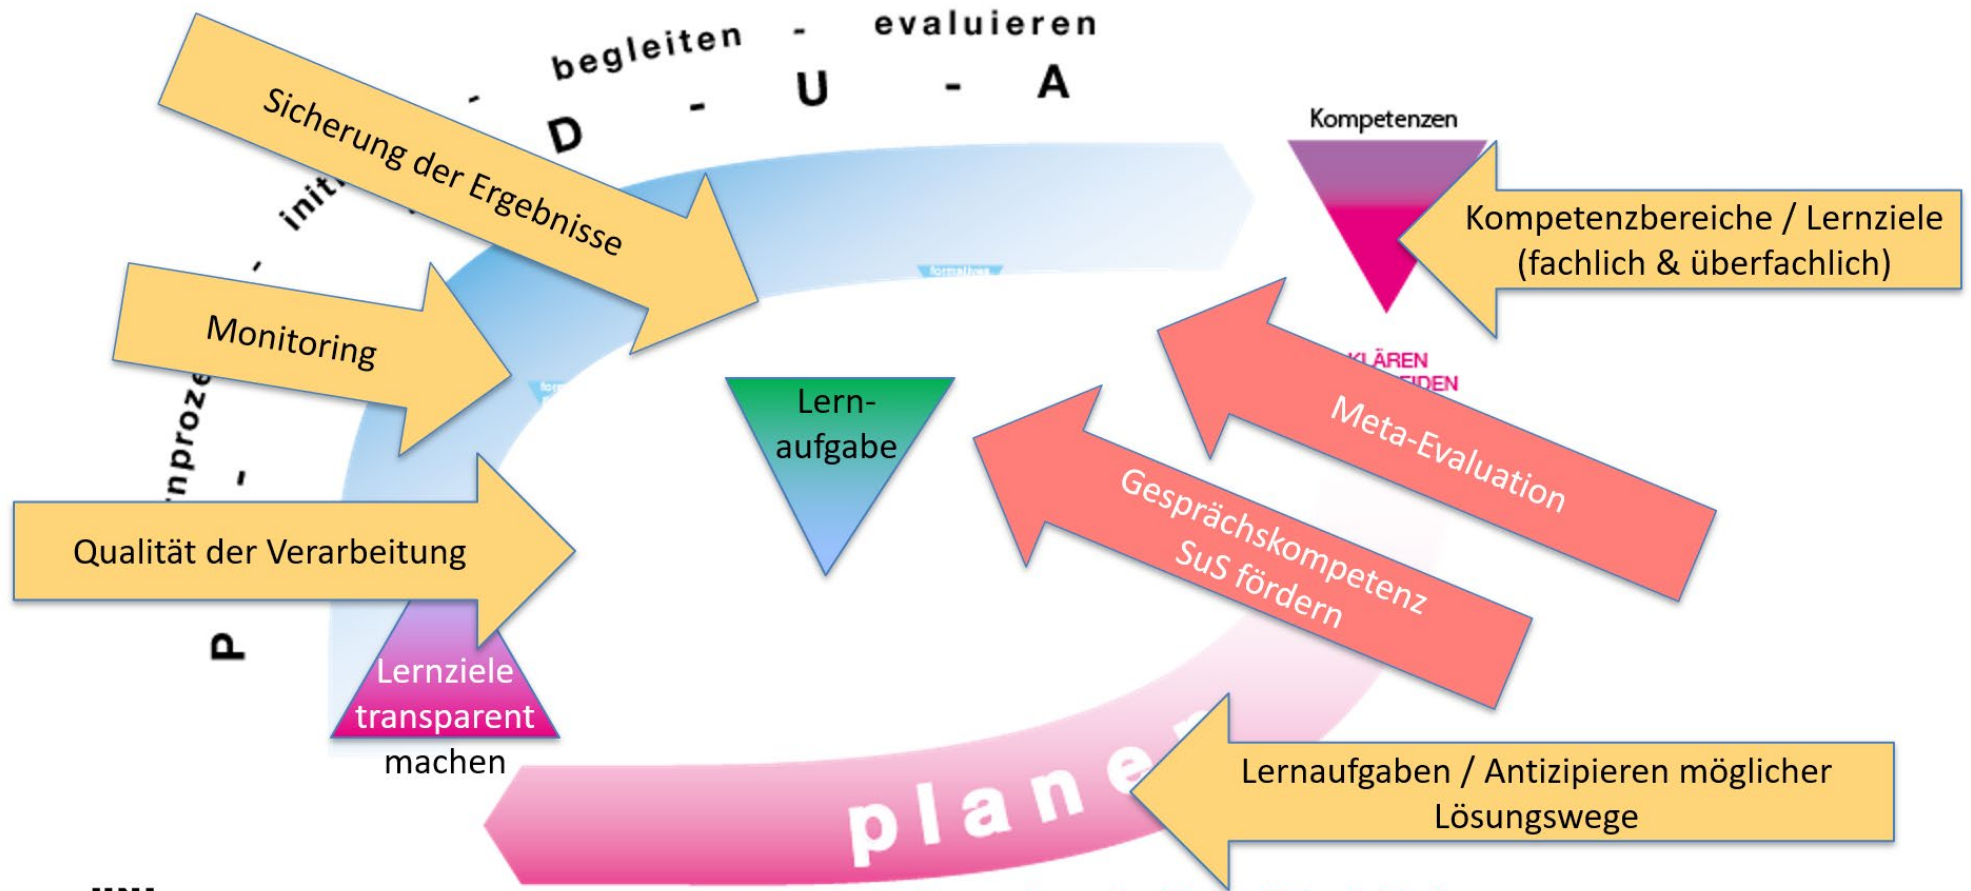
begleiten - evaluieren

D - U - A

Sicherung der Ergebnisse

init

Monitoring

nproze

Qualität der Verarbeitung

P

Lernziele transparent machen

Lern-aufgabe

Kompetenzen

Kompetenzbereiche / Lernziele (fachlich & überfachlich)

KLÄREN

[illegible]IDEN

Meta-Evaluation

Gesprächskompetenz SuS fördern

plane

Lernaufgaben / Antizipieren möglicher Lösungswege